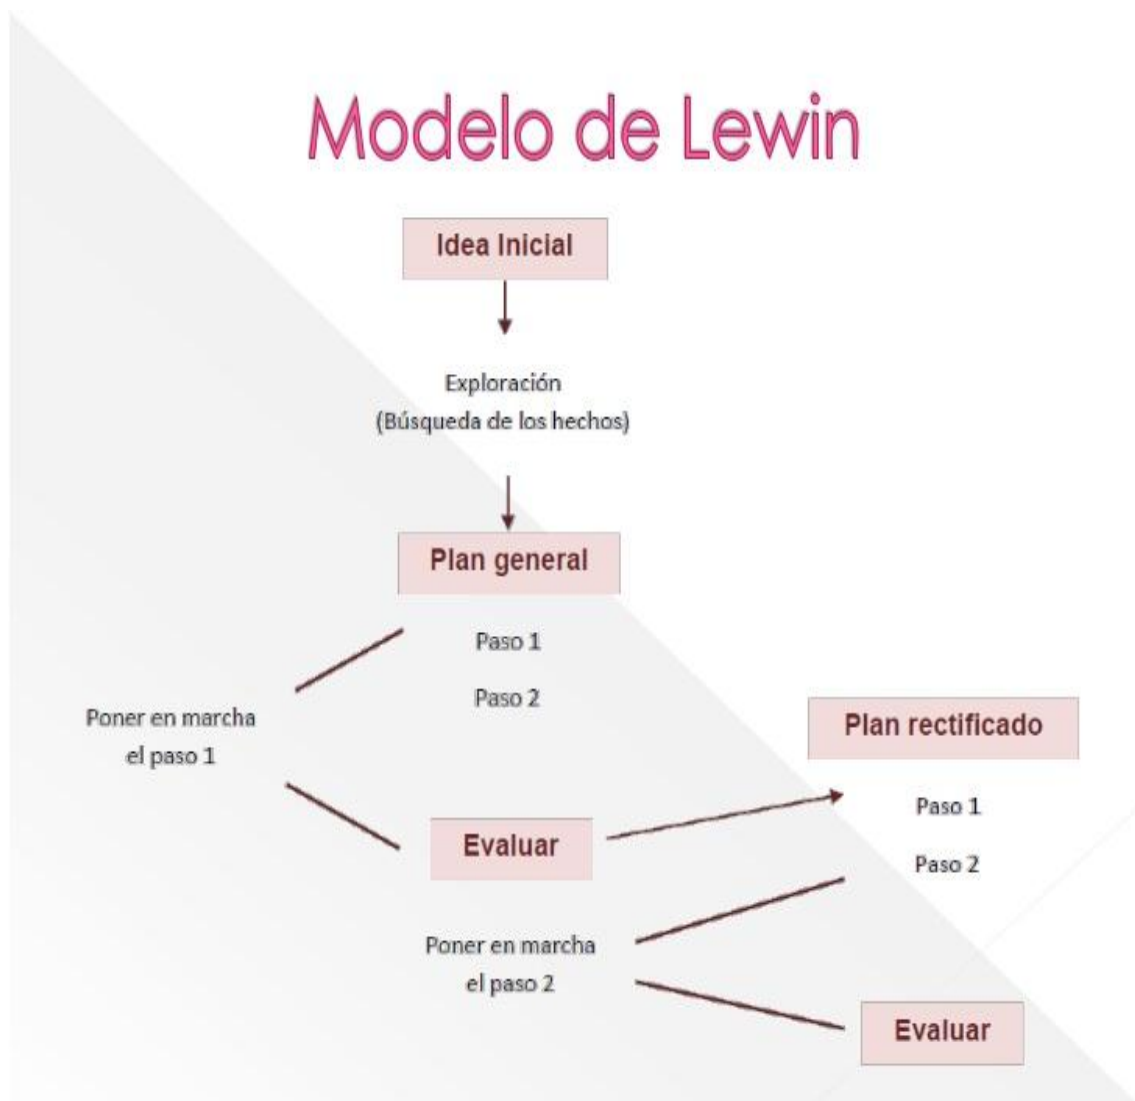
Modelo de Lewin

Idea Inicial

Exploración
(Búsqueda de los hechos)

Plan general

Paso 1

Paso 2

Poner en marcha
el paso 1

Plan rectificado

Paso 1

Evaluar

Paso 2

Poner en marcha
el paso 2

Evaluar